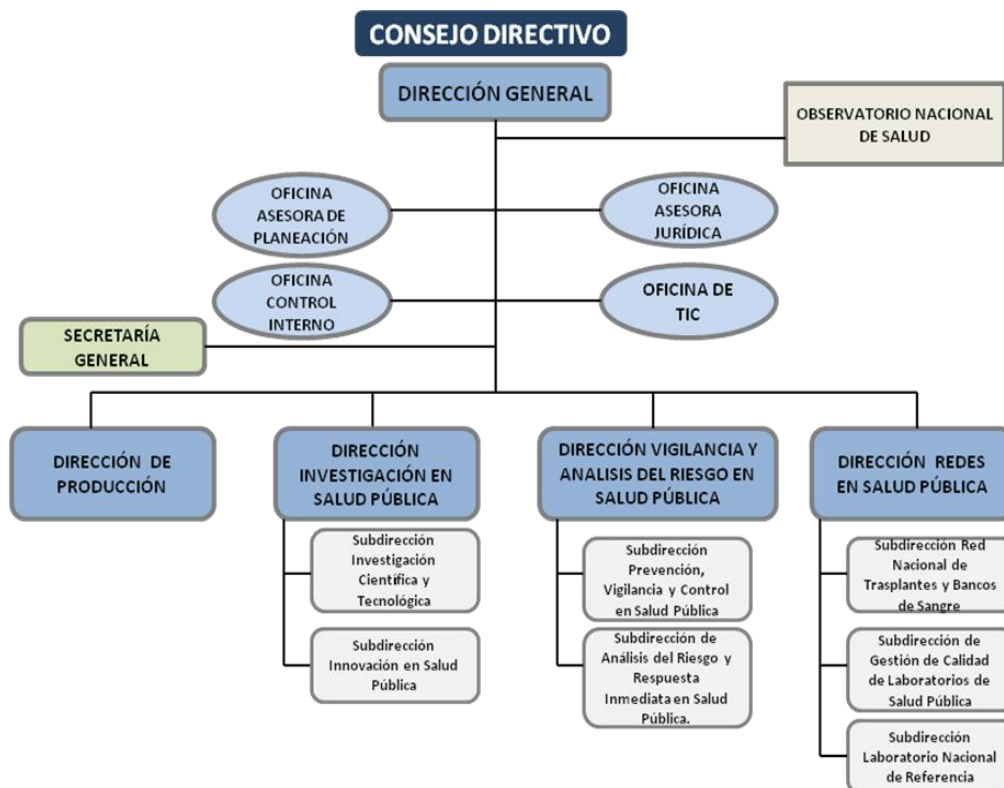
CONSEJO DIRECTIVO

DIRECCIÓN GENERAL

OBSERVATORIO NACIONAL DE SALUD

OFICINA ASESORA DE PLANEACIÓN

OFICINA ASESORA JURÍDICA

OFICINA CONTROL INTERNO

OFICINA DE TIC

SECRETARÍA GENERAL

DIRECCIÓN DE PRODUCCIÓN

DIRECCIÓN INVESTIGACIÓN EN SALUD PÚBLICA

Subdirección Investigación Científica y Tecnológica

Subdirección Innovación en Salud Pública

DIRECCIÓN VIGILANCIA Y ANALISIS DEL RIESGO EN SALUD PÚBLICA

Subdirección Prevención, Vigilancia y Control en Salud Pública

Subdirección de Análisis del Riesgo y Respuesta Inmediata en Salud Pública.

DIRECCIÓN REDES EN SALUD PÚBLICA

Subdirección Red Nacional de Trasplantes y Bancos de Sangre

Subdirección de Gestión de Calidad de Laboratorios de Salud Pública

Subdirección Laboratorio Nacional de Referencia